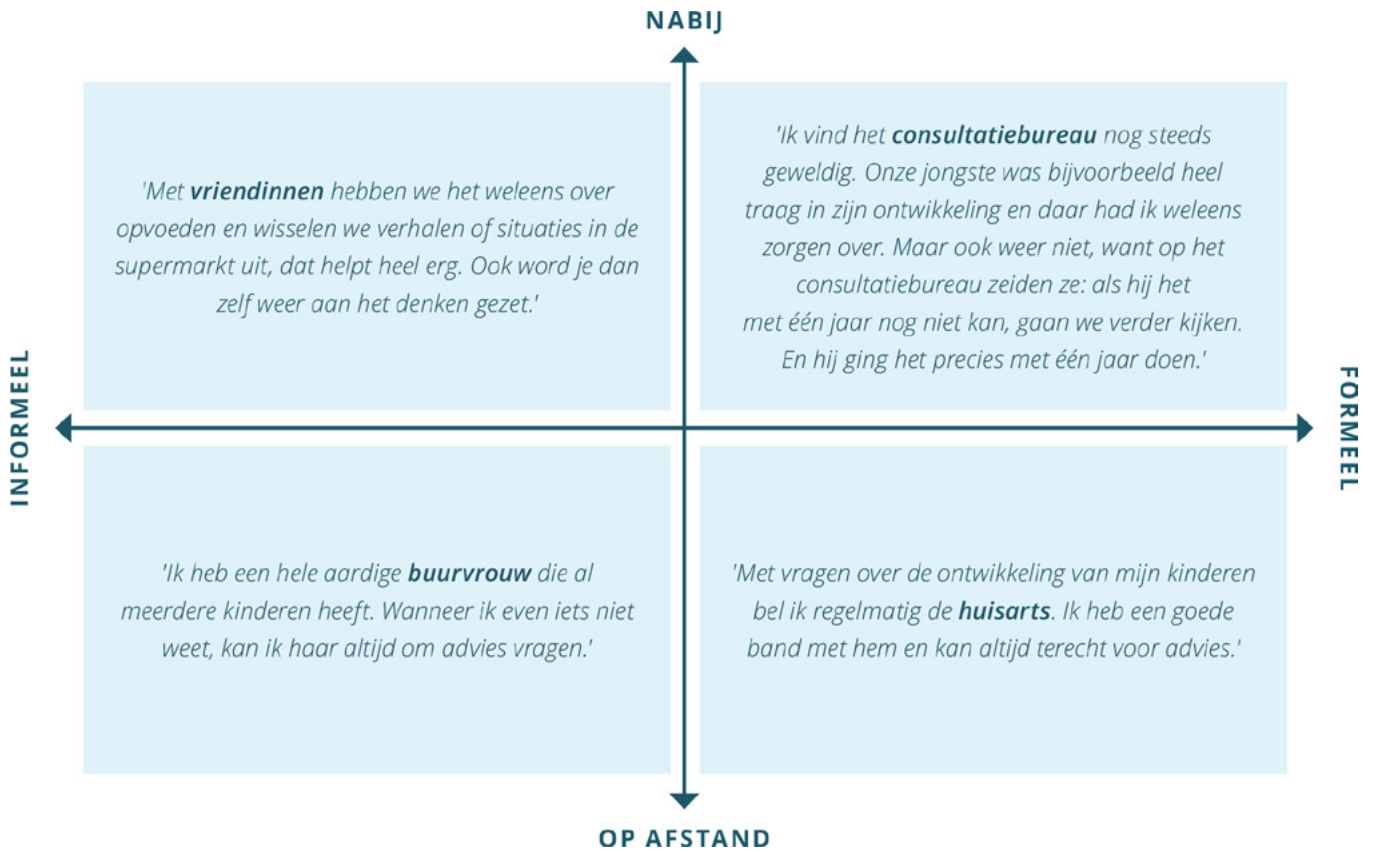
NABIJ

'Met vriendinnen hebben we het weleens over opvoeden en wisselen we verhalen of situaties in de supermarkt uit, dat helpt heel erg. Ook word je dan zelf weer aan het denken gezet.'

'Ik vind het consultatiebureau nog steeds geweldig. Onze jongste was bijvoorbeeld heel traag in zijn ontwikkeling en daar had ik weleens zorgen over. Maar ook weer niet, want op het consultatiebureau zeiden ze: als hij het met één jaar nog niet kan, gaan we verder kijken. En hij ging het precies met één jaar doen.'

INFORMEEL

FORMEEL

'Ik heb een hele aardige buurvrouw die al meerdere kinderen heeft. Wanneer ik even iets niet weet, kan ik haar altijd om advies vragen.'

'Met vragen over de ontwikkeling van mijn kinderen bel ik regelmatig de huisarts. Ik heb een goede band met hem en kan altijd terecht voor advies.'

OP AFSTAND